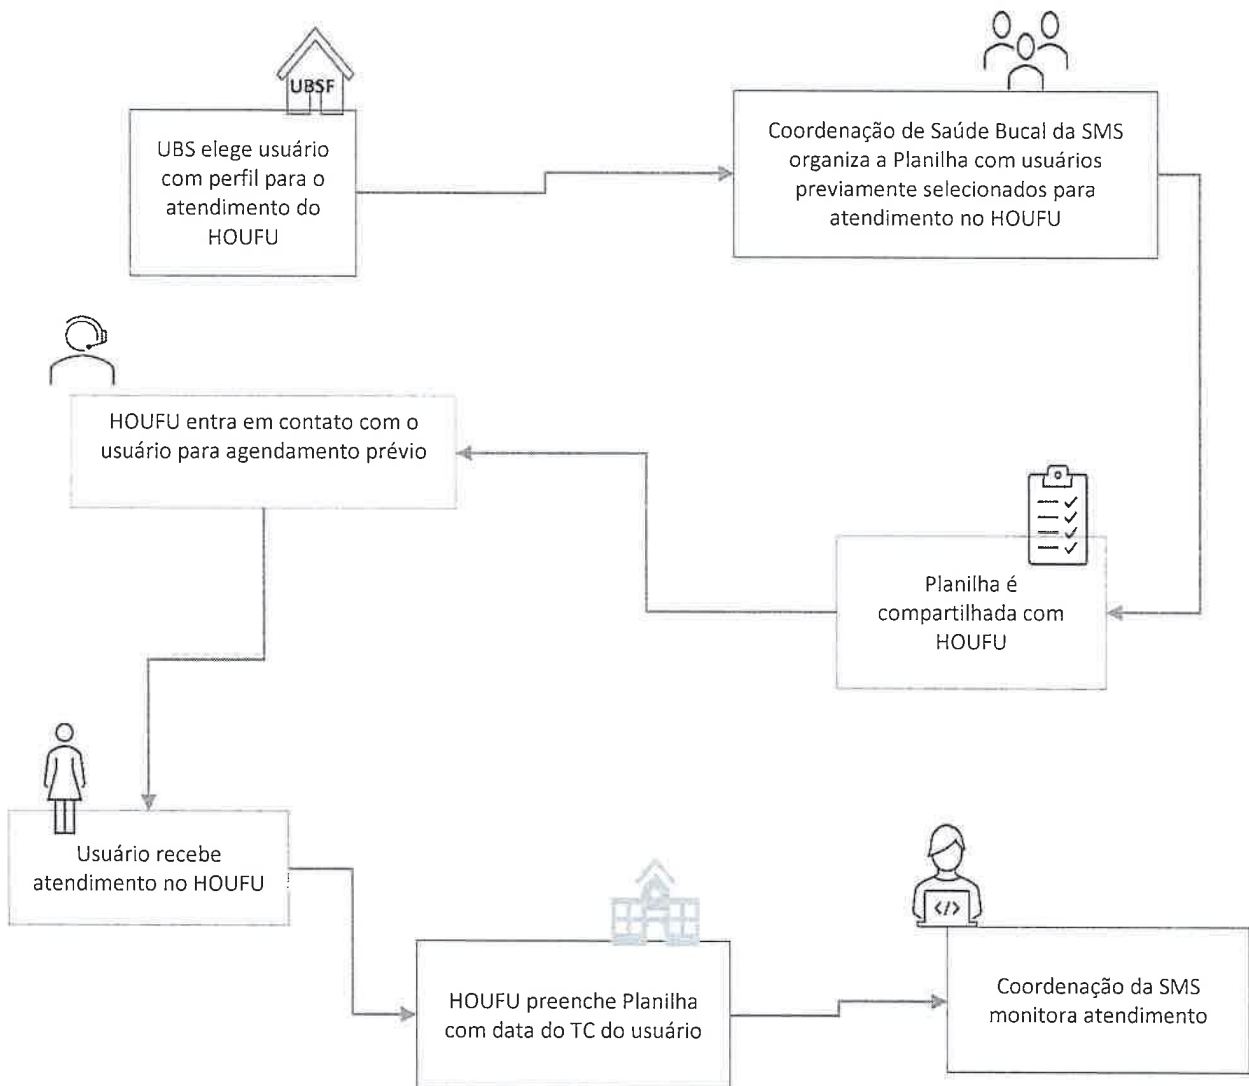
UBSF

UBS elege usuário com perfil para o atendimento do HOUFU

Coordenação de Saúde Bucal da SMS organiza a Planilha com usuários previamente selecionados para atendimento no HOUFU

HOUFU entra em contato com o usuário para agendamento prévio

Planilha é compartilhada com HOUFU

Usuário recebe atendimento no HOUFU

HOUFU preenche Planilha com data do TC do usuário

</>

Coordenação da SMS monitora atendimento